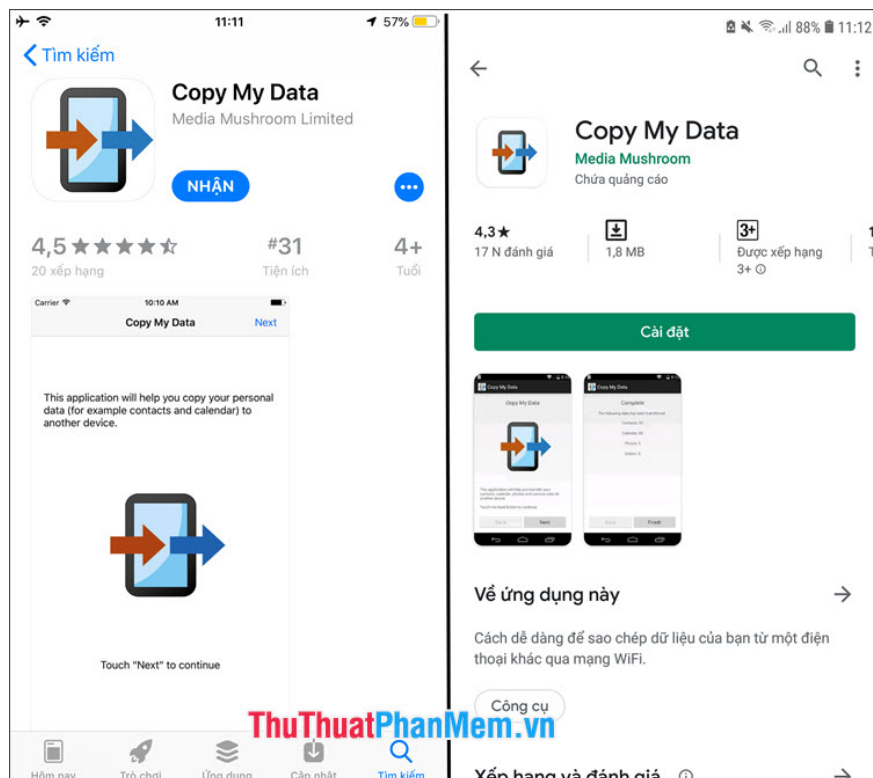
11:11
57%
Tìm kiếm
Copy My Data
Media Mushroom Limited
NHẬN
4,5
20 xếp hạng
#31
Tiện ích
4+
Tuổi
Carrier
10:10 AM
Copy My Data
Next
This application will help you copy your personal data (for example contacts and calendar) to another device.
Touch "Next" to continue
Hôm nay
Trò chơi
Ứng dụng
Cập nhật
Tìm kiếm

88% 11:12
Copy My Data
Media Mushroom
Chứa quảng cáo
4,3★
17 N đánh giá
1,8 MB
3+
Được xếp hạng 3+
Cài đặt
Về ứng dụng này
Cách dễ dàng để sao chép dữ liệu của bạn từ một điện thoại khác qua mạng WiFi.
Công cụ
Xếp hạng và đánh giá
ThuThuatPhanMem.vn